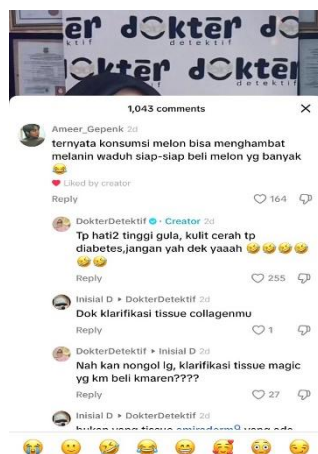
dokter dokter detektif

dokter dokter detektif

1,043 comments ×

Ameer_Gepenk 2d
ternyata konsumsi melon bisa menghambat melanin waduh siap-siap beli melon yg banyak 😂
Liked by creator
Reply 164

DokterDetektif · Creator 2d
Tp hati2 tinggi gula, kulit cerah tp diabetes,jangan yah dek yaaah 😂😂😂😂😂😂
Reply 255

Inisial D ▸ DokterDetektif 2d
Dok klarifikasi tissue collagenmu
Reply 1

DokterDetektif ▸ Inisial D 2d
Nah kan nongol lg, klarifikasi tissue magic yg km beli kmaren????
Reply 27

Inisial D ▸ DokterDetektif 2d
bukan yang tissue amiraderm9 yang ada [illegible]